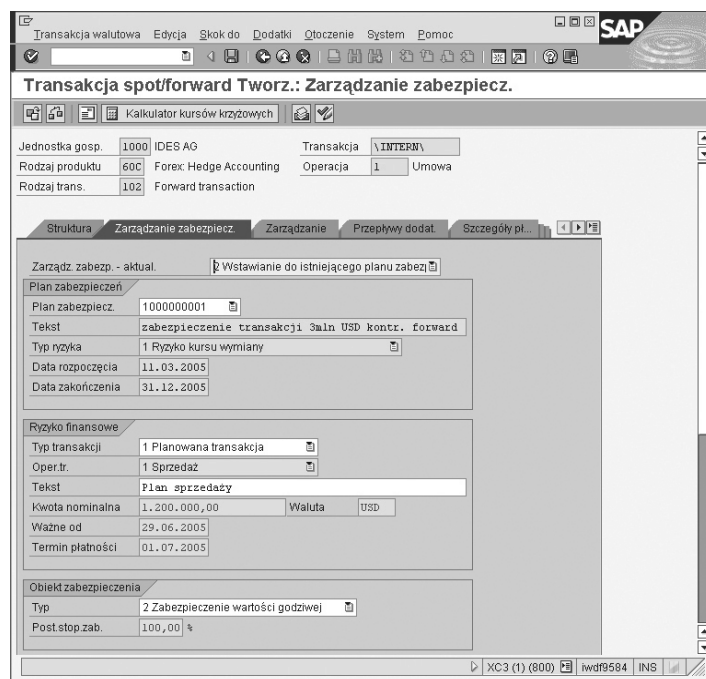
Transakcja walutowa Edycja Skok do Dodatki Otoczenie System Pomoc

SAP

Transakcja spot/forward Twórz.: Zarządzanie zabezpiecz.

Kalkulator kursów krzyżowych

Jednostka gosp. 1000 IDES AG
Rodzaj produktu 60C Forex: Hedge Accounting
Rodzaj trans. 102 Forward transaction

Transakcja \INTERN\
Operacja 1 Umowa

Struktura | Zarządzanie zabezpiecz. | Zarządzanie | Przepływy dodat. | Szczegóły pł...

Zarządz. zabezp. - aktual. 2 Wstawianie do istniejącego planu zabez

Plan zabezpieczeń
Plan zabezpiecz. 1000000001
Tekst zabezpieczenie transakcji 3mln USD kontr. forward
Typ ryzyka 1 Ryzyko kursu wymiany
Data rozpoczęcia 11.03.2005
Data zakończenia 31.12.2005

Ryzyko finansowe
Typ transakcji 1 Planowana transakcja
Oper.tr. 1 Sprzedaż
Tekst Plan sprzedaży
Kwota nominalna 1.200.000,00 Waluta USD
Ważne od 29.06.2005
Termin płatności 01.07.2005

Obiekt zabezpieczenia
Typ 2 Zabezpieczenie wartości godziwej
Post.stop.zab. 100,00 %

XC3 (1) (800) iwdf9584 INS